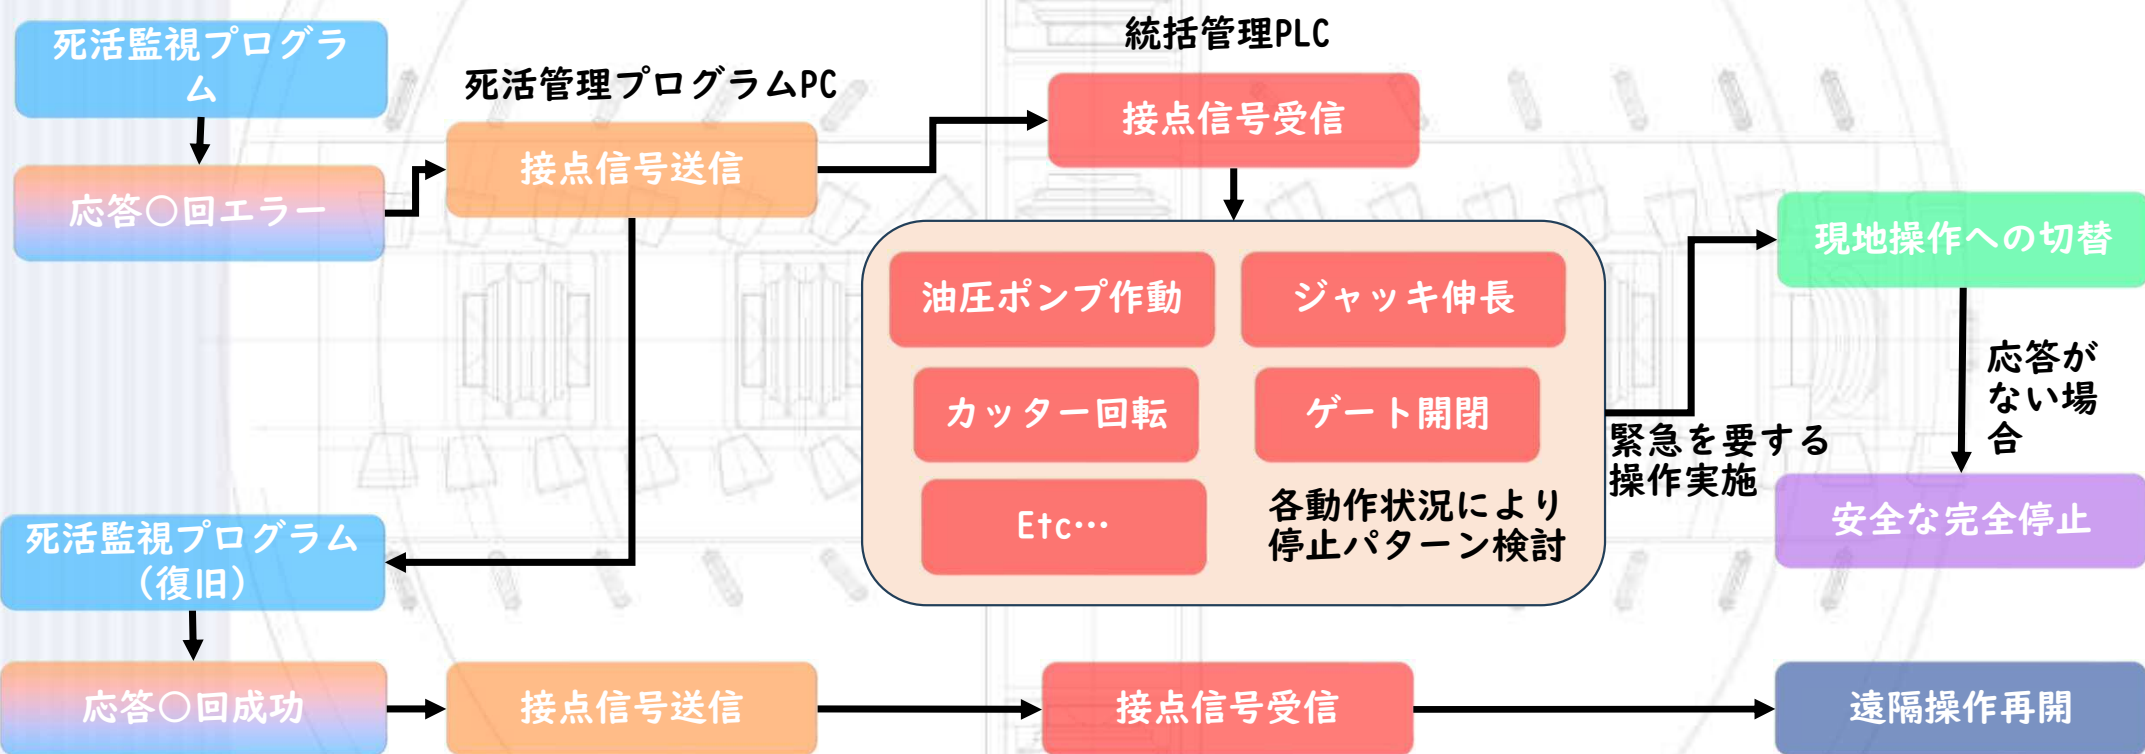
死活監視プログラム

応答○回エラー

死活管理プログラムPC

接点信号送信

統括管理PLC

接点信号受信

油圧ポンプ作動

ジャッキ伸長

カッター回転

ゲート開閉

Etc…

各動作状況により停止パターン検討

緊急を要する操作実施

現地操作への切替

応答がない場合

安全な完全停止

死活監視プログラム（復旧）

応答○回成功

接点信号送信

接点信号受信

遠隔操作再開